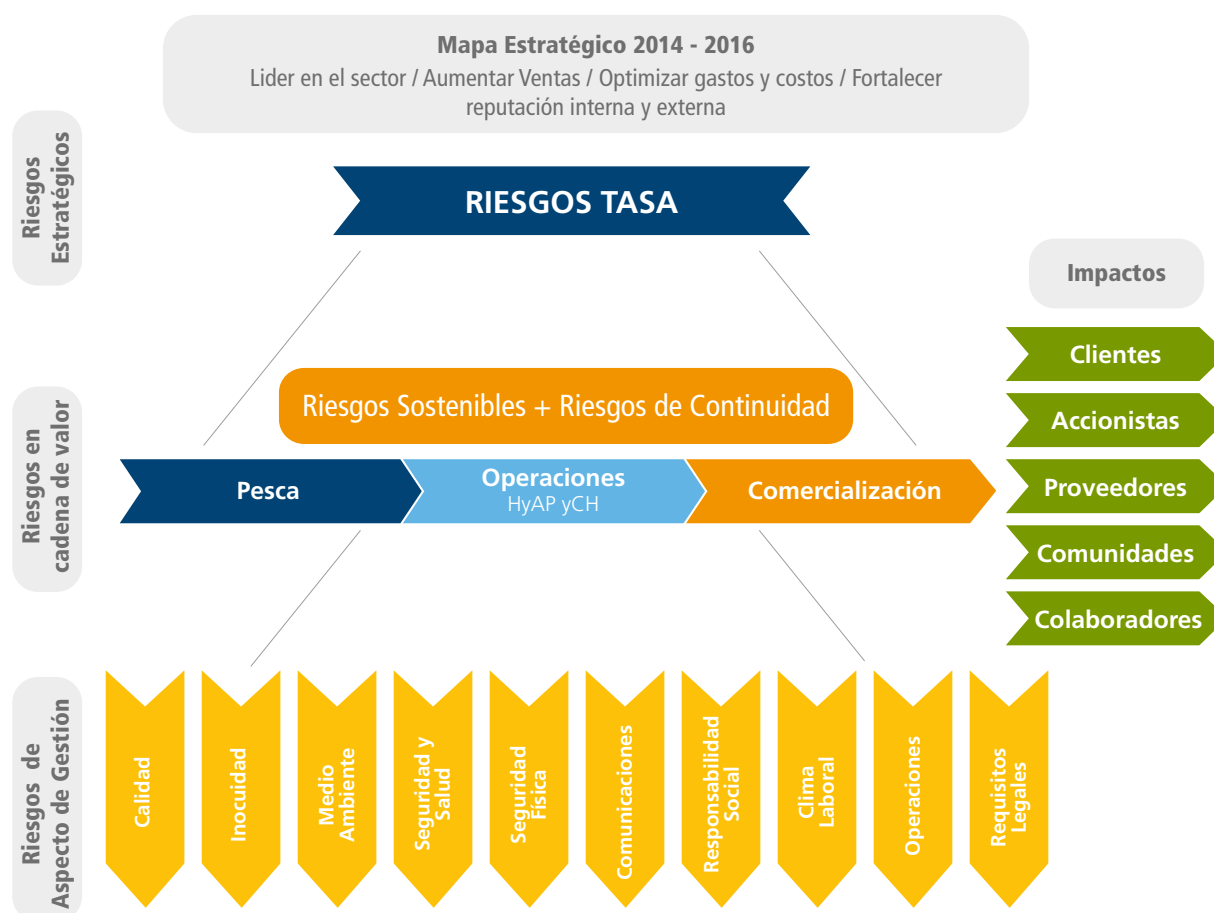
Mapa Estratégico 2014 - 2016
Lider en el sector / Aumentar Ventas / Optimizar gastos y costos / Fortalecer reputación interna y externa

Riesgos Estratégicos

RIESGOS TASA

Impactos

Riesgos Sostenibles + Riesgos de Continuidad

Riesgos en cadena de valor

Pesca
Operaciones
HyAP yCH
Comercialización

Clientes
Accionistas
Proveedores
Comunidades
Colaboradores

Riesgos de Aspecto de Gestión

Calidad
Inocuidad
Medio Ambiente
Seguridad y Salud
Seguridad Física
Comunicaciones
Responsabilidad Social
Clima Laboral
Operaciones
Requisitos Legales